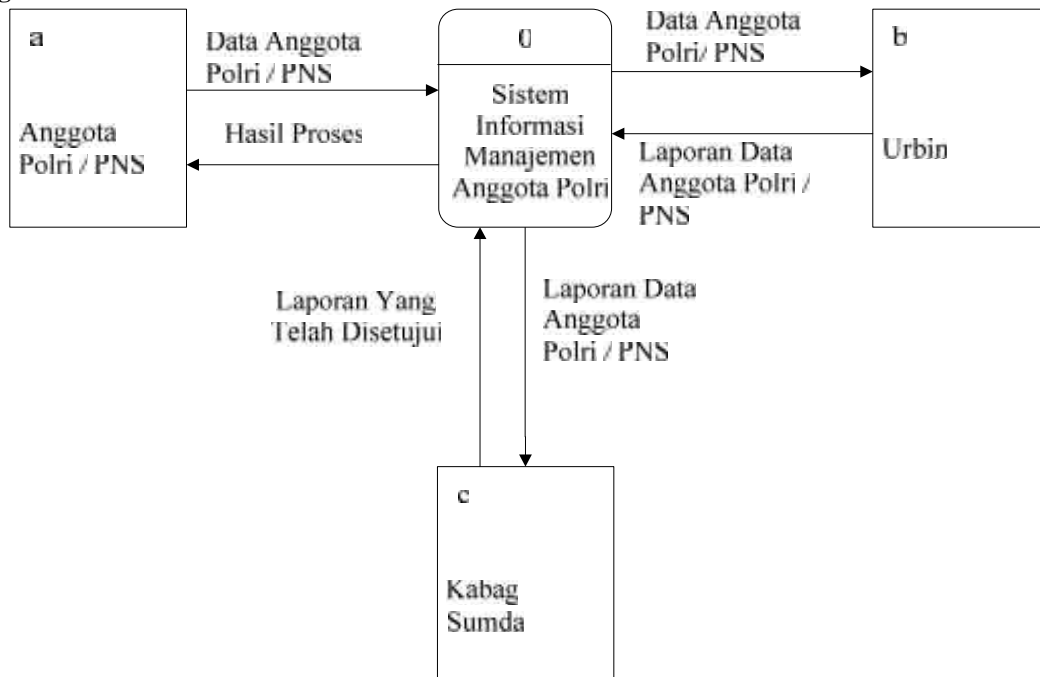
a

Anggota Polri / PNS

Data Anggota Polri / PNS

Hasil Proses

0

Sistem Informasi Manajemen Anggota Polri

Data Anggota Polri/ PNS

b

Urbin

Laporan Data Anggota Polri / PNS

Laporan Yang Telah Disetujui

Laporan Data Anggota Polri / PNS

c

Kabag Sumda